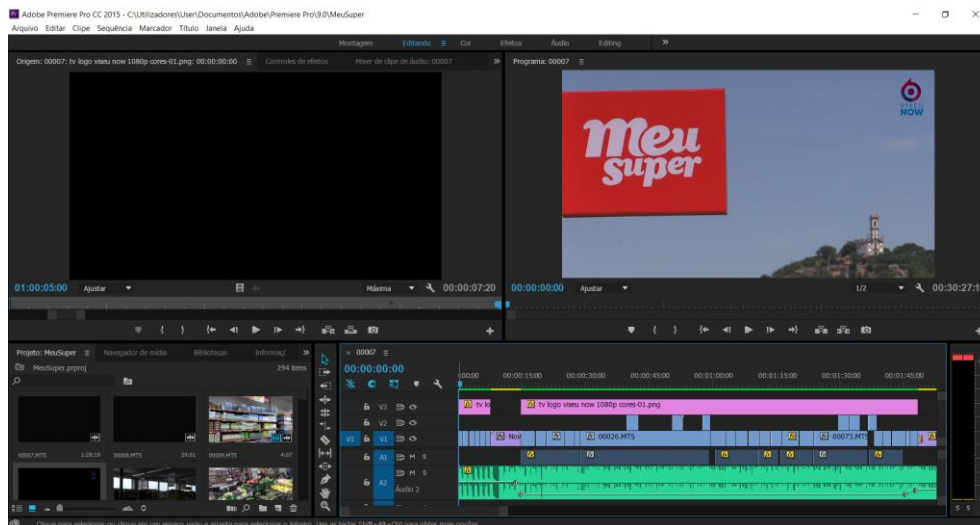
Adobe Premiere Pro CC 2015 - C:\Utilizadores\User\Documentos\Adobe\Premiere Pro\9.0\MeuSuper
Arquivo Editar Clipe Sequência Marcador Título Janela Ajuda

Montagem Editando Cor Efeitos Áudio Editing »

Origem: 00007: tv logo viseu now 1080p cores-01.png: 00:00:00:00 Controles de efeitos Mixer de clipe de áudio: 00007 »

01:00:05:00 Ajustar Máxima 00:00:07:20

Programa: 00007

Meu Super

VISEU NOW

00:00:00:00 Ajustar 1/2 00:30:27:1

Projeto: MeuSuper Navegador de mídia Bibliotecas Informaç »
MeuSuper.prproj 294 itens

00007.MTS 1:29:19 00068.MTS 39:01 00069.MTS 4:07

× 00007
00:00:00:00
:00:00 00:00:15:00 00:00:30:00 00:00:45:00 00:01:00:00 00:01:15:00 00:01:30:00 00:01:45:00

V3 tv lo tv logo viseu now 1080p cores-01.png
V2
V1 V1 Nov 00026.MTS 00073.MTS
A1 M S
A2 M S
Áudio 2

S S

Clique para selecionar ou clique em um espaço vazio e arraste para selecionar o letreiro. Use as teclas Shift, Alt e Ctrl para obter mais opções.